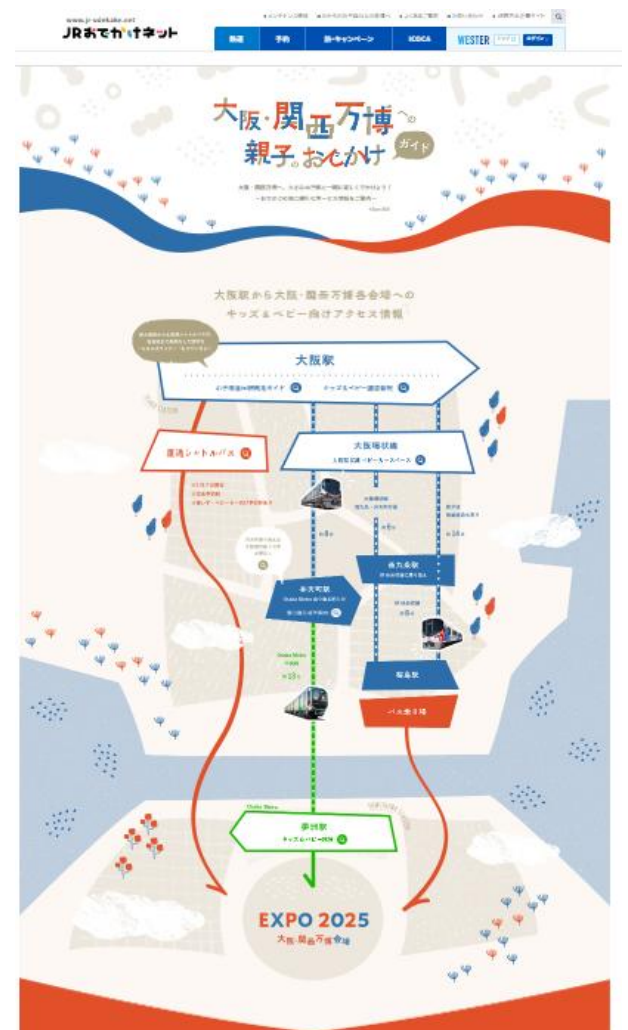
www.jr-odekake.net
JRおでかけネット

列車　予約　旅・キャンペーン　ICOCA　WESTER

大阪・関西万博への
親子のおでかけ ガイド

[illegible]

大阪駅から大阪・関西万博会場への
キッズ＆ベビー向けアクセス情報

大阪駅

大阪環状線

夢洲駅

本町駅

弁天町駅

桜島駅

シャトルバス

バス乗り場

約8分

約6分

約5分

約18分

EXPO 2025
大阪・関西万博会場

Osaka Metro